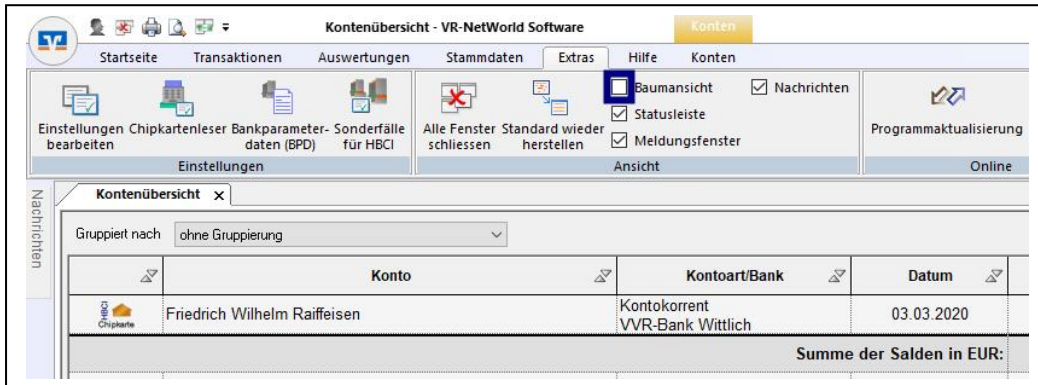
Kontenübersicht - VR-NetWorld Software

Konten

Startseite | Transaktionen | Auswertungen | Stammdaten | Extras | Hilfe | Konten

Einstellungen bearbeiten | Chipkartenleser | Bankparameterdaten (BPD) | Sonderfälle für HBCI

Einstellungen

Alle Fenster schliessen | Standard wieder herstellen

Baumansicht

Statusleiste

Meldungsfenster

Nachrichten

Ansicht

Programmaktualisierung

Online

Nachrichten

Kontenübersicht ×

Gruppiert nach ohne Gruppierung

| | Konto | Kontoart/Bank | Datum |
|---|---|---|---|
| Chipkarte | Friedrich Wilhelm Raiffeisen | Kontokorrent VVR-Bank Wittlich | 03.03.2020 |

Summe der Salden in EUR: